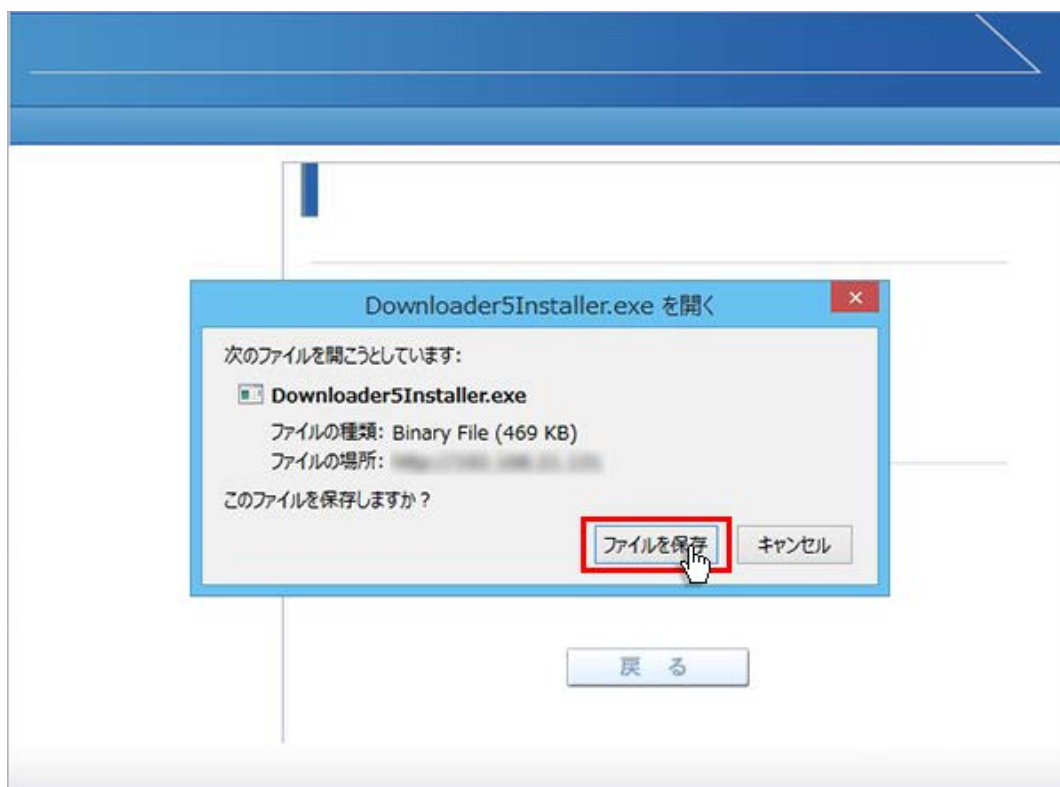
Downloader5Installer.exe を開く

次のファイルを開こうとしています:

Downloader5Installer.exe

ファイルの種類: Binary File (469 KB)

ファイルの場所: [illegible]

このファイルを保存しますか?

ファイルを保存

キャンセル

戻 る